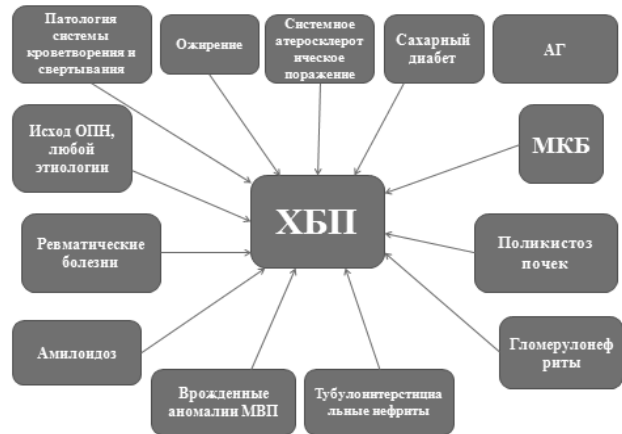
Патология системы кроветворения и свертывания

Ожирение

Системное атеросклеротическое поражение

Сахарный диабет

АГ

Исход ОПН, любой этиологии

МКБ

ХБП

Ревматические болезни

Поликистоз почек

Амилоидоз

Гломерулонефриты

Врожденные аномалии МВП

Тубулоинтерстициальные нефриты